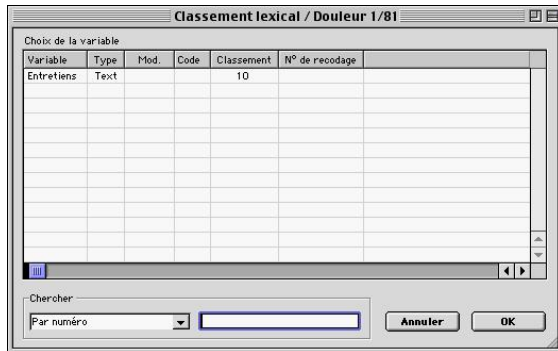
Classement lexical / Douleur 1/81

Choix de la variable

| Variable | Type | Mod. | Code | Classement | N° de recodage |
|---|---|---|---|---|---|
| Entretiens | Text | | | 10 | |

Chercher

Par numéro

Annuler

OK